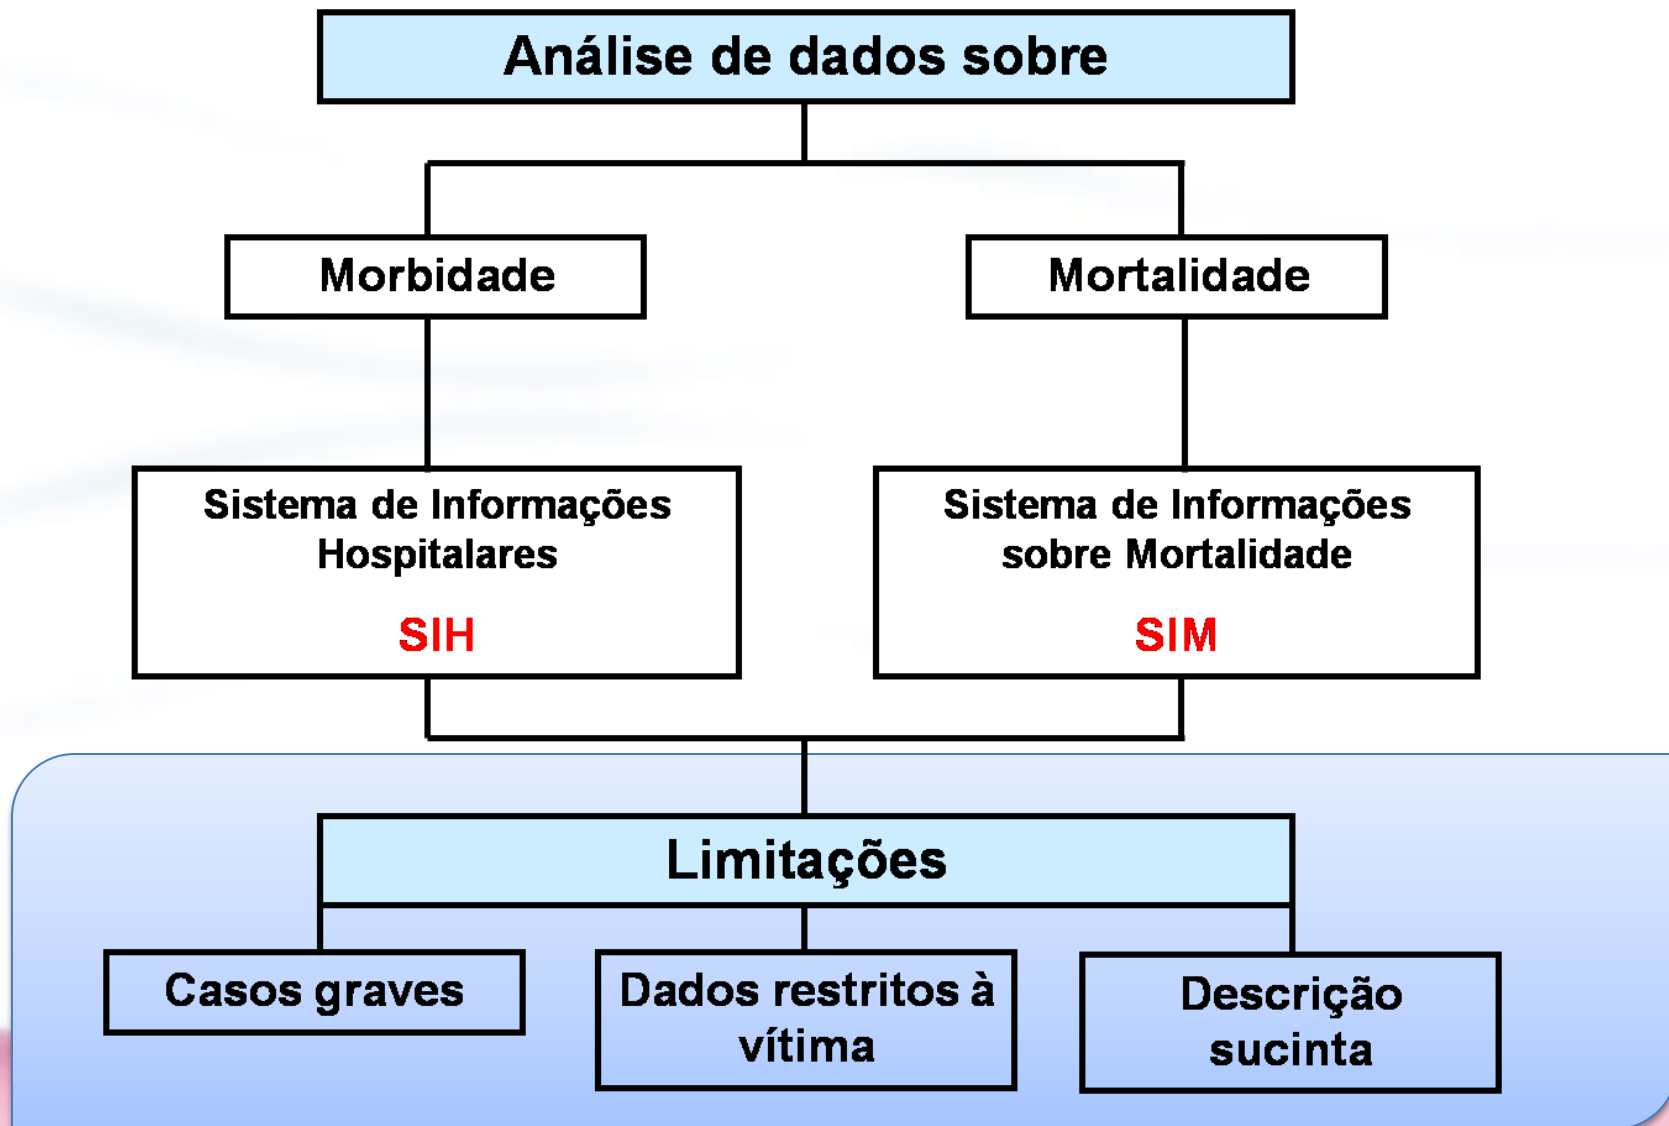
Análise de dados sobre

Morbidade

Mortalidade

Sistema de Informações Hospitalares

SIH

Sistema de Informações sobre Mortalidade

SIM

Limitações

Casos graves

Dados restritos à vítima

Descrição sucinta